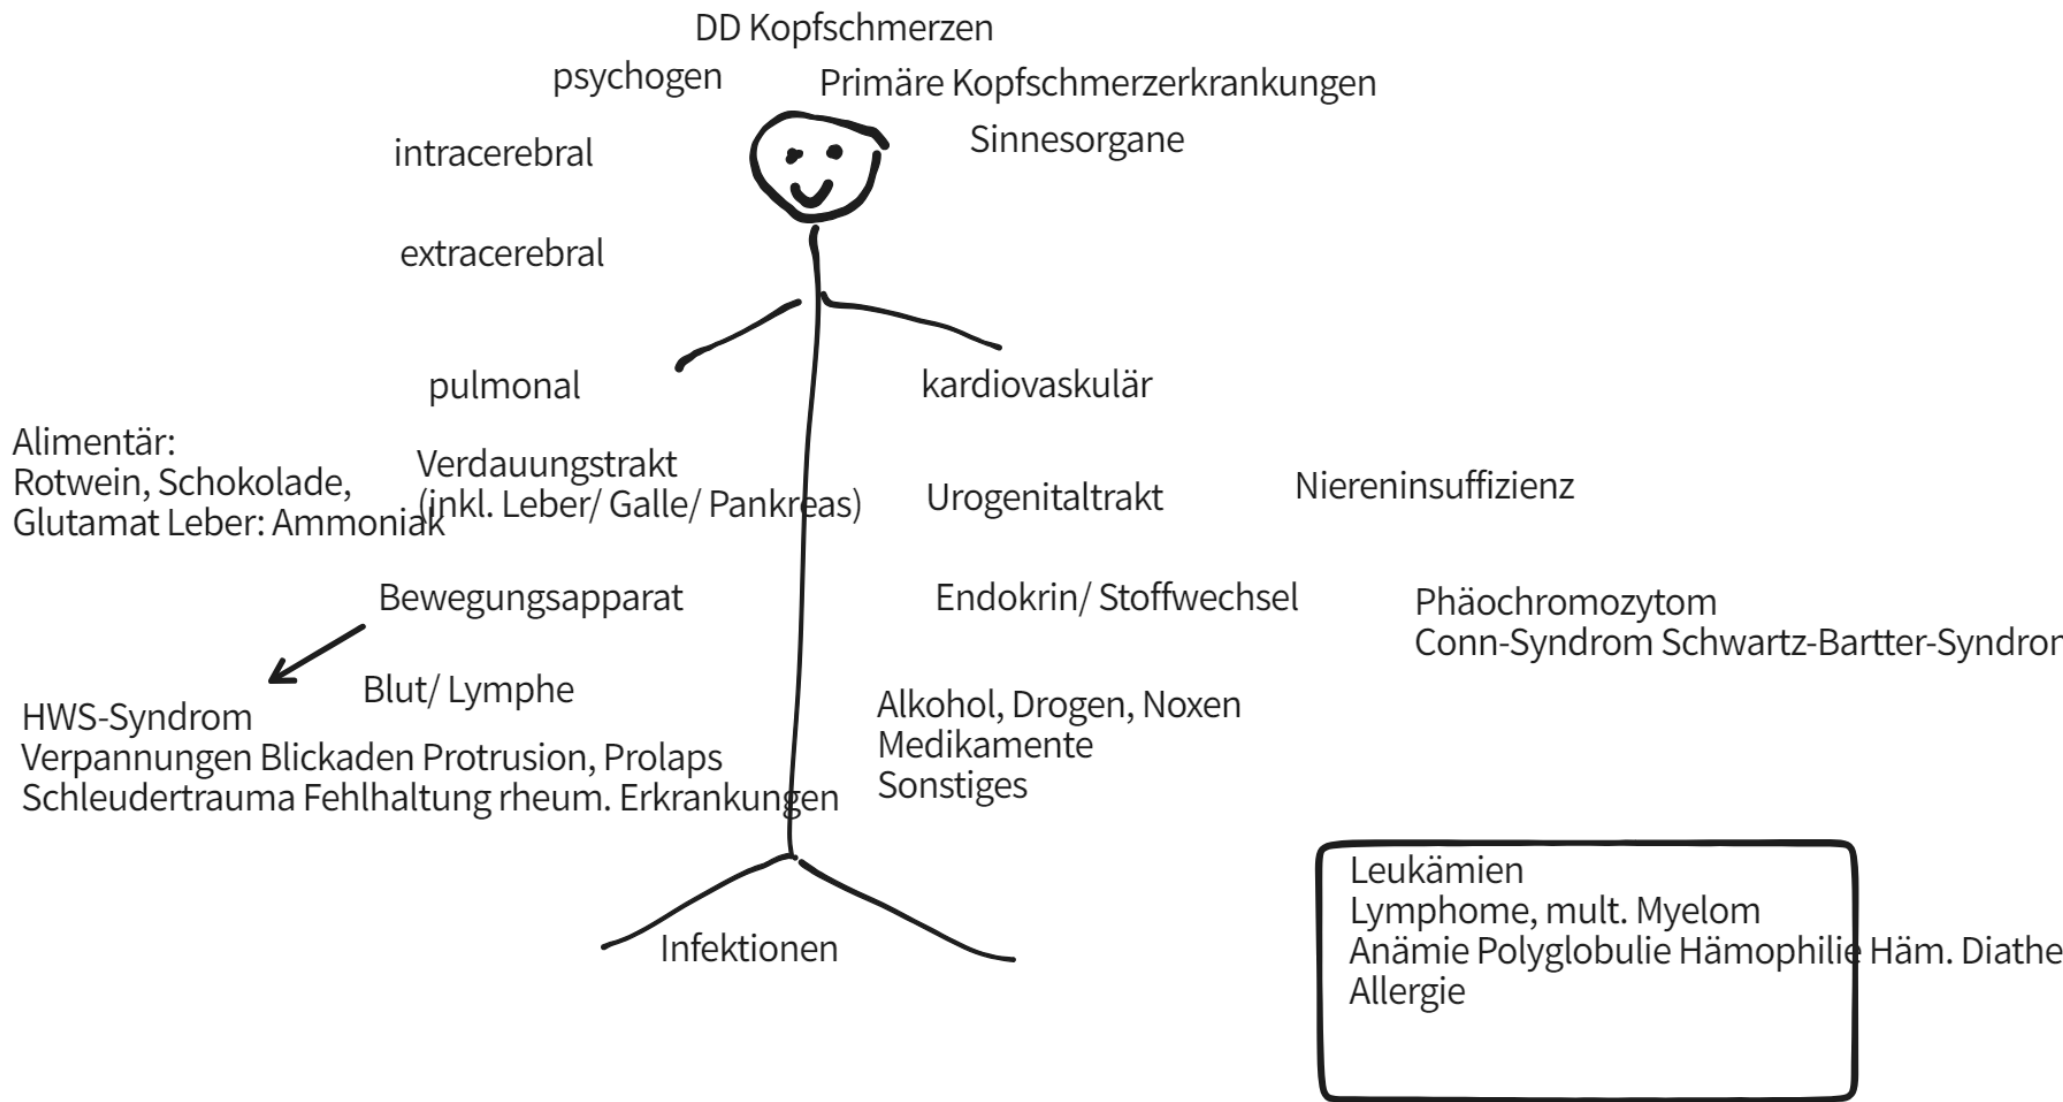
DD Kopfschmerzen

psychogen

Primäre Kopfschmerzerkrankungen

Sinnesorgane

intracerebral

extracerebral

pulmonal

kardiovaskulär

Alimentär:
Rotwein, Schokolade, Glutamat Leber: Ammoniak

Verdauungstrakt
(inkl. Leber/ Galle/ Pankreas)

Urogenitaltrakt

Niereninsuffizienz

Bewegungsapparat

Endokrin/ Stoffwechsel

Phäochromozytom
Conn-Syndrom Schwartz-Bartter-Syndrom

Blut/ Lymphe

HWS-Syndrom
Verpannungen Blickaden Protrusion, Prolaps
Schleudertrauma Fehlhaltung rheum. Erkrankungen

Alkohol, Drogen, Noxen
Medikamente
Sonstiges

Leukämien
Lymphome, mult. Myelom
Anämie Polyglobulie Hämophilie Häm. Diathe
Allergie

Infektionen